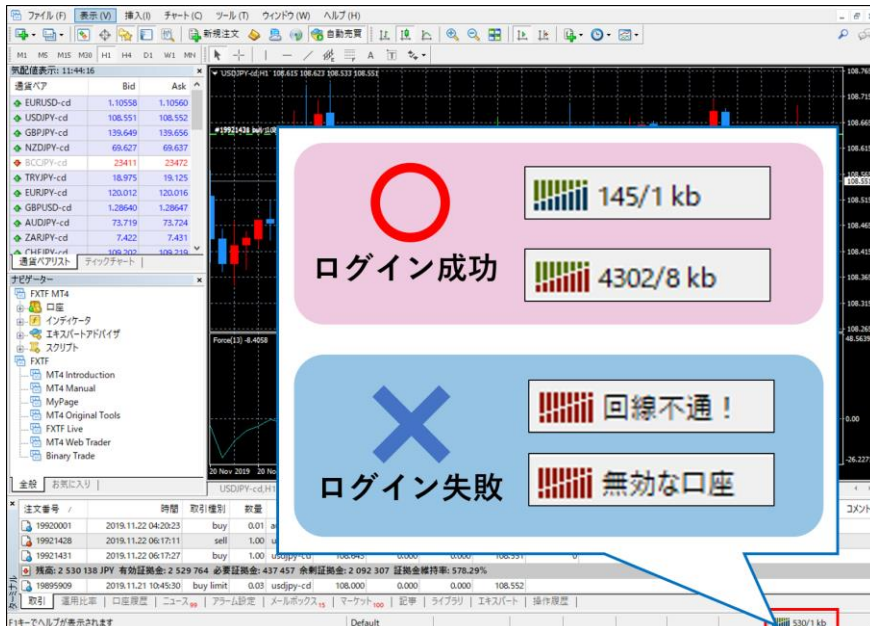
ファイル (F) 表示 (V) 挿入 (I) チャート (C) ツール (T) ウィンドウ (W) ヘルプ (H)

新規注文 自動売買

M1 M5 M15 M30 H1 H4 D1 W1 MN

気配値表示: 11:44:16

| 通貨ペア | Bid | Ask |
|---|---|---|
| EURUSD-cd | 1.10558 | 1.10560 |
| USDJPY-cd | 108.551 | 108.552 |
| GBPJPY-cd | 139.649 | 139.656 |
| NZDJPY-cd | 69.627 | 69.637 |
| BCCJPY-cd | 23411 | 23472 |
| TRYJPY-cd | 18.975 | 19.125 |
| EURJPY-cd | 120.012 | 120.016 |
| GBPUSD-cd | 1.28640 | 1.28647 |
| AUDJPY-cd | 73.719 | 73.724 |
| ZARJPY-cd | 7.422 | 7.431 |
| CHFJPY-cd | 109.202 | 109.219 |

通貨ペアリスト ティックチャート

ナビゲーター

FXTF MT4
口座
インディケータ
エキスパートアドバイザ
スクリプト
FXTF
MT4 Introduction
MT4 Manual
MyPage
MT4 Original Tools
FXTF Live
MT4 Web Trader
Binary Trade

全般 お気に入り

USDJPY-cd,H1 108.615 108.623 108.533 108.551

#19921438 buy

Force(13) -8.4058

20 Nov 2019

USDJPY-cd,H1

108.765 108.715 108.665 108.615 108.565 108.551 108.515 108.465 108.415 108.365 108.315 108.265 48.5639 0.00 -26.2271

145/1 kb
ログイン成功
4302/8 kb

回線不通！
ログイン失敗
無効な口座

| 注文番号 / | 時間 | 取引種別 | 数量 |
|---|---|---|---|
| 19920001 | 2019.11.22 04:20:23 | buy | 0.01 |
| 19921428 | 2019.11.22 06:17:11 | sell | 1.00 |
| 19921431 | 2019.11.22 06:17:27 | buy | 1.00 usdjpy-cd 108.645 0.000 0.000 108.551 |

残高: 2 530 138 JPY 有効証拠金: 2 529 764 必要証拠金: 437 457 余剰証拠金: 2 092 307 証拠金維持率: 578.29%

19895909 2019.11.21 10:45:30 buy limit 0.03 usdjpy-cd 108.000 0.000 0.000 108.552

コメント

取引 運用比率 口座履歴 ニュース99 アラーム設定 メールボックス15 マーケット100 記事 ライブラリ エキスパート 操作履歴

F1キーでヘルプが表示されます Default 530/1 kb